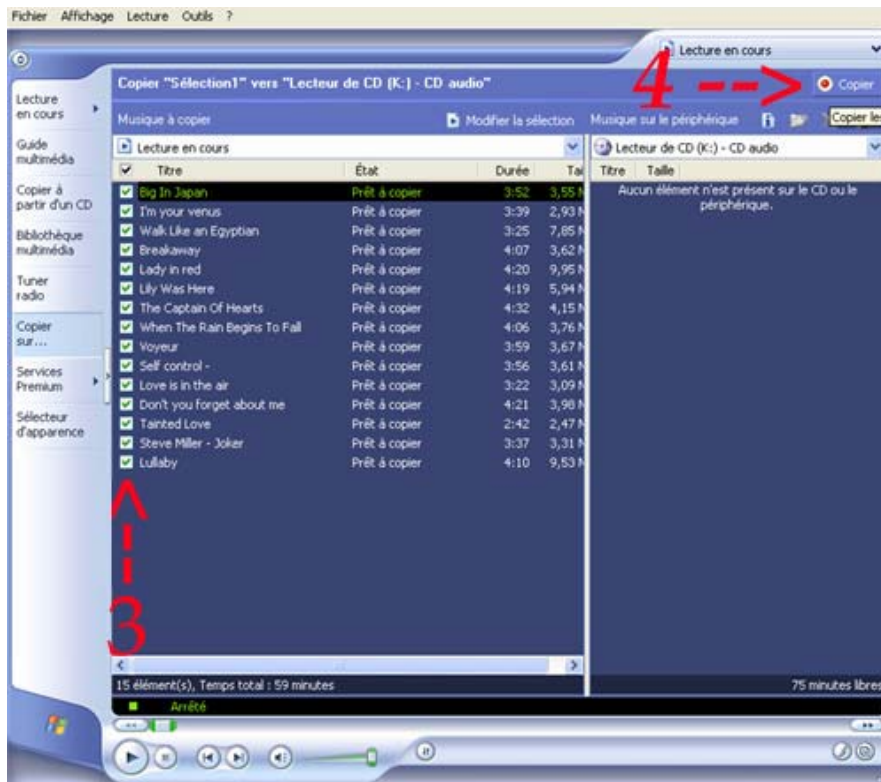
Fichier Affichage Lecture Outils ?

Lecture en cours

Copier "Sélection1" vers "Lecteur de CD (K:) - CD audio"

4

Copier

Copier les

Lecture en cours

Guide multimédia

Copier à partir d'un CD

Bibliothèque multimédia

Tuner radio

Copier sur...

Services Premium

Sélecteur d'apparence

Musique à copier

Modifier la sélection

Musique sur le périphérique

Lecture en cours

Lecteur de CD (K:) - CD audio

| | Titre | État | Durée | Tai |
|---|---|---|---|---|
| ☑ | Big In Japan | Prêt à copier | 3:52 | 3,55 M |
| ☑ | I'm your venus | Prêt à copier | 3:39 | 2,93 M |
| ☑ | Walk Like an Egyptian | Prêt à copier | 3:25 | 7,85 M |
| ☑ | Breakaway | Prêt à copier | 4:07 | 3,62 M |
| ☑ | Lady in red | Prêt à copier | 4:20 | 9,95 M |
| ☑ | Lily Was Here | Prêt à copier | 4:19 | 5,94 M |
| ☑ | The Captain Of Hearts | Prêt à copier | 4:32 | 4,15 M |
| ☑ | When The Rain Begins To Fall | Prêt à copier | 4:06 | 3,76 M |
| ☑ | Voyeur | Prêt à copier | 3:59 | 3,67 M |
| ☑ | Self control - | Prêt à copier | 3:56 | 3,61 M |
| ☑ | Love is in the air | Prêt à copier | 3:22 | 3,09 M |
| ☑ | Don't you forget about me | Prêt à copier | 4:21 | 3,98 M |
| ☑ | Tainted Love | Prêt à copier | 2:42 | 2,47 M |
| ☑ | Steve Miller - Joker | Prêt à copier | 3:37 | 3,31 M |
| ☑ | Lullaby | Prêt à copier | 4:10 | 9,53 M |

Titre Taille

Aucun élément n'est présent sur le CD ou le périphérique.

3

15 élément(s), Temps total : 59 minutes

75 minutes libres

Arrêté